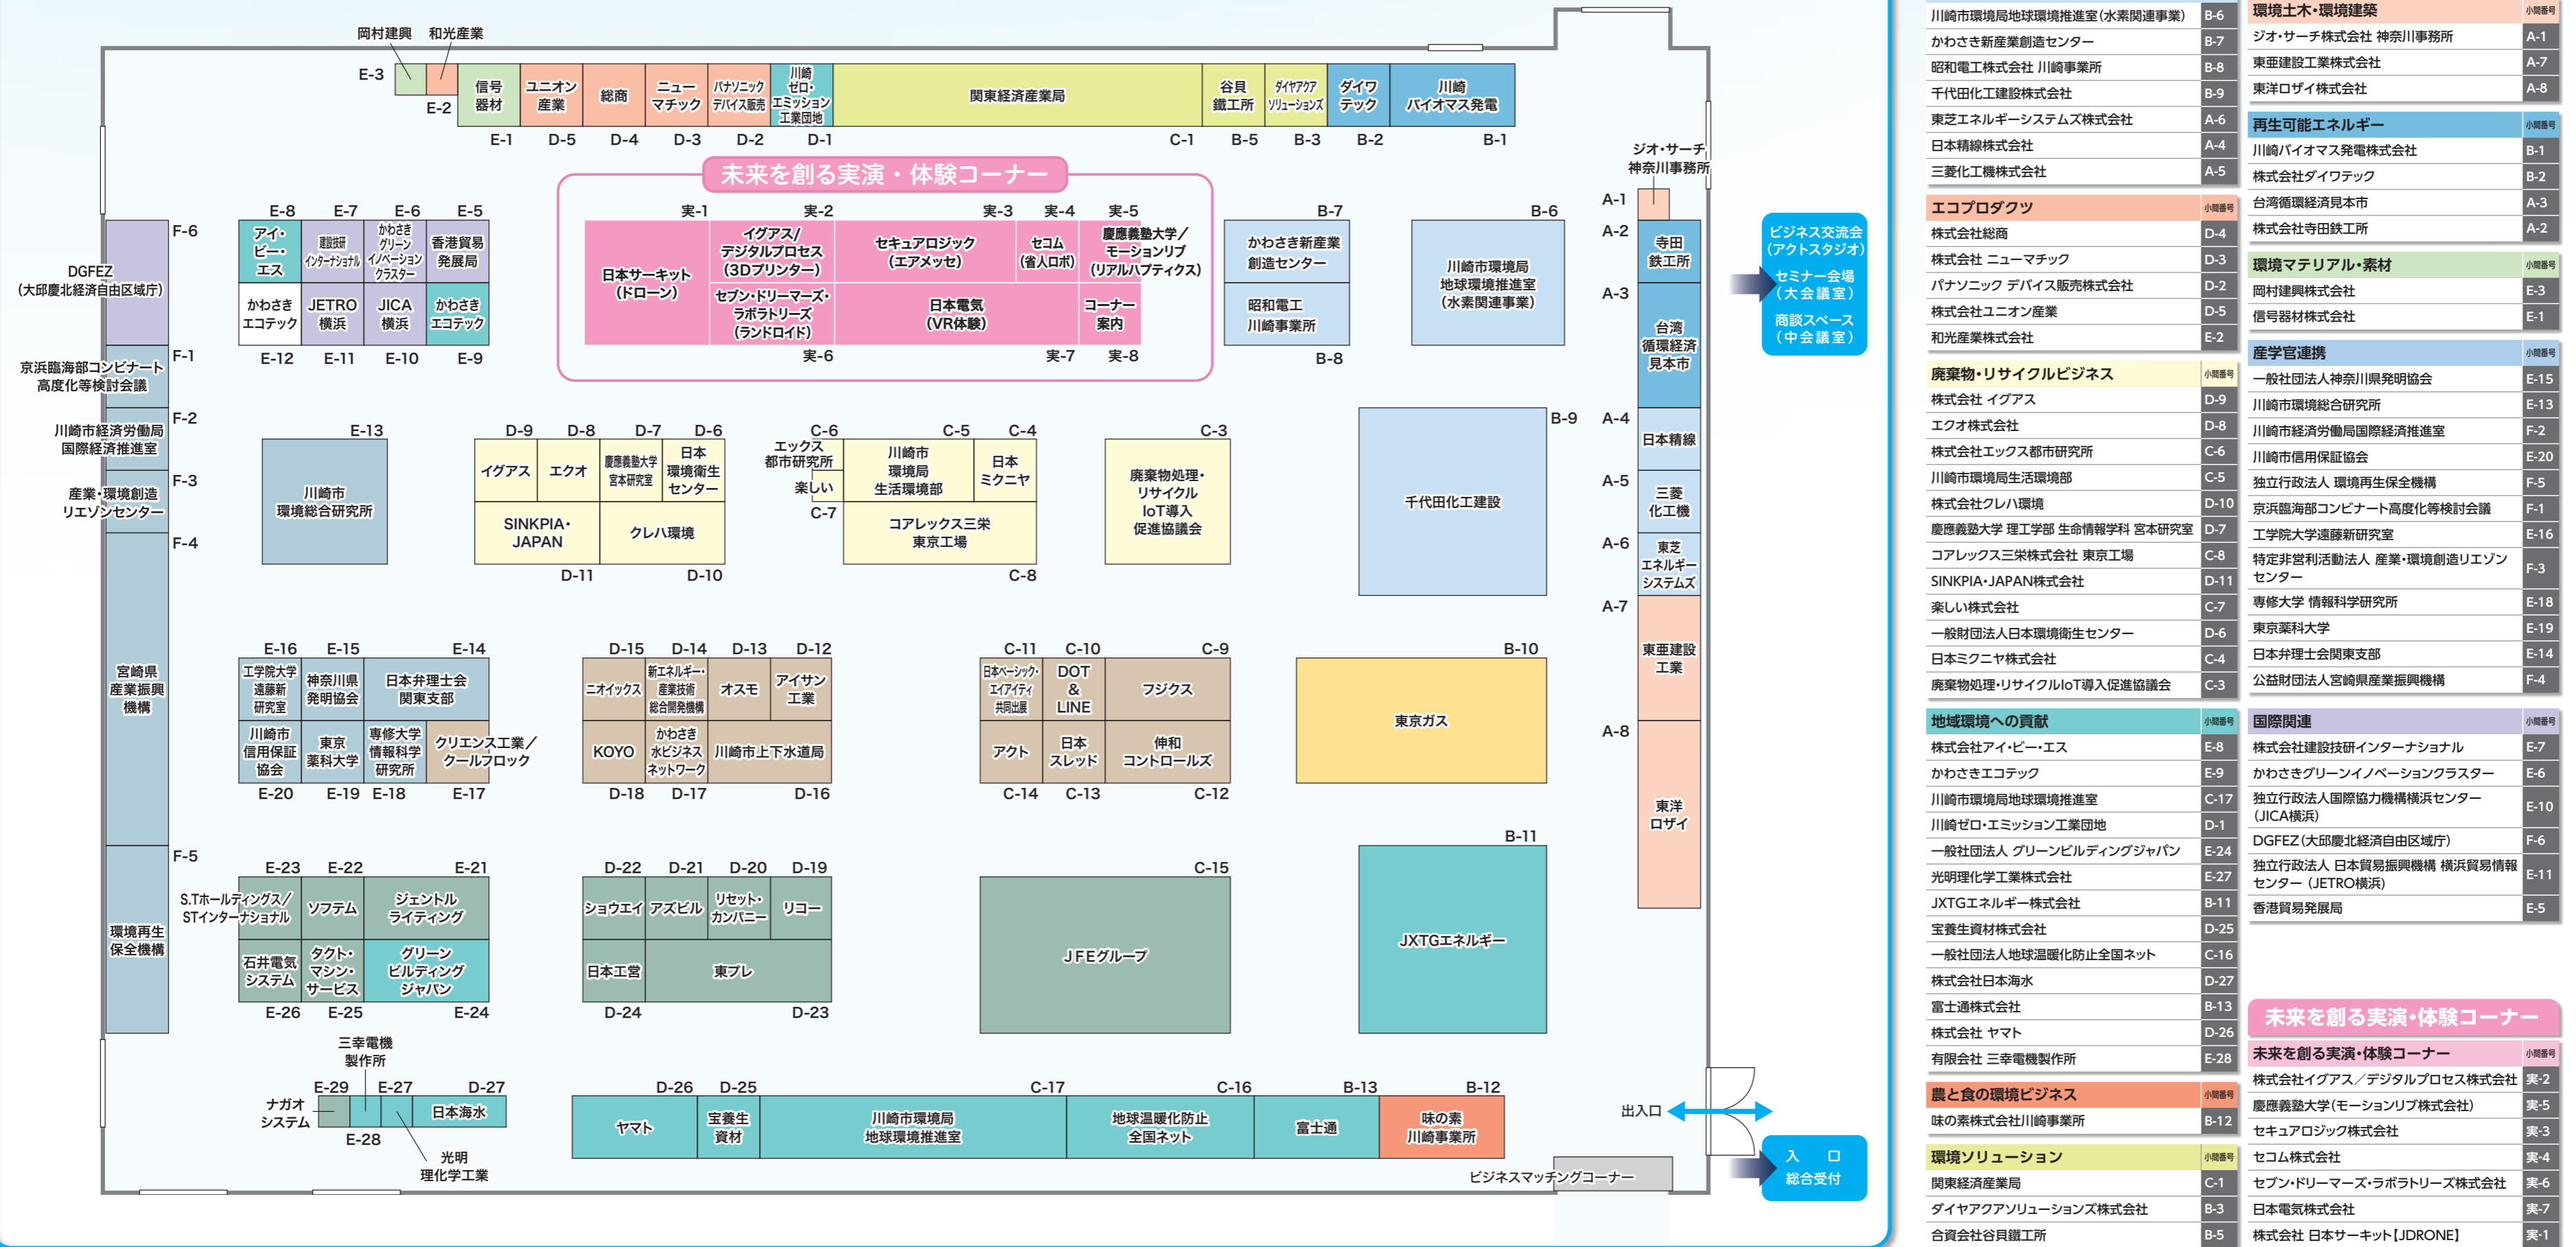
岡村建興　和光産業

E-3　E-2

信号器材　ユニオン産業　総商　ニューマチック　パナソニックデバイス販売　川崎ゼロ・エミッション工業団地　関東経済産業局　谷貝鐵工所　ダイヤアクアソリューションズ　ダイワテック　川崎バイオマス発電

E-1　D-5　D-4　D-3　D-2　D-1　C-1　B-5　B-3　B-2　B-1

未来を創る実演・体験コーナー

実-1　実-2　実-3　実-4　実-5

日本サーキット（ドローン）　イグアス／デジタルプロセス（3Dプリンター）　セキュアロジック（エアメッセ）　セコム（省人ロボ）　慶應義塾大学／モーションリブ（リアルハプティクス）　セブン・ドリーマーズ・ラボラトリーズ（ランドロイド）　日本電気（VR体験）　コーナー案内

実-6　実-7　実-8

ジオ・サーチ神奈川事務所

A-1　A-2　A-3　A-4　A-5　A-6　A-7　A-8

寺田鉄工所　台湾循環経済見本市　日本精線　三菱化工機　東芝エネルギーシステムズ　東亜建設工業　東洋ロザイ

ビジネス交流会（アクトスタジオ）　セミナー会場（大会議室）　商談スペース（中会議室）

F-6　DGFEZ（大邱慶北経済自由区域庁）

E-8　E-7　E-6　E-5

アイ・ビー・エス　建設技研インターナショナル　かわさきグリーンイノベーションクラスター　香港貿易発展局　かわさきエコテック　JETRO横浜　JICA横浜　かわさきエコテック

E-12　E-11　E-10　E-9

B-7　かわさき新産業創造センター　昭和電工川崎事業所　B-8

B-6　川崎市環境局地球環境推進室（水素関連事業）

F-1　京浜臨海部コンビナート高度化等検討会議

F-2　川崎市経済労働局国際経済推進室

F-3　産業・環境創造リエゾンセンター

F-4

E-13　川崎市環境総合研究所

D-9　D-8　D-7　D-6

イグアス　エクオ　慶應義塾大学宮本研究室　日本環境衛生センター　SINKPIA・JAPAN　クレハ環境

D-11　D-10

C-6　C-5　C-4

エックス都市研究所　楽しい　川崎市環境局生活環境部　日本ミクニヤ　コアレックス三栄東京工場

C-7　C-8

C-3　廃棄物処理・リサイクルIoT導入促進協議会

B-9　千代田化工建設

宮崎県産業振興機構

E-16　E-15　E-14

工学院大学遠藤新研究室　神奈川県発明協会　日本弁理士会関東支部　川崎市信用保証協会　東京薬科大学　専修大学情報科学研究所　クリエンス工業／クールブロック

E-20　E-19　E-18　E-17

D-15　D-14　D-13　D-12

ニオイックス　新エネルギー・産業技術総合開発機構　オスモ　アイサン工業　KOYO　かわさき水ビジネスネットワーク　川崎市上下水道局

D-18　D-17　D-16

C-11　C-10　C-9

日本ベーシック・エイアイティ共同出展　DOT&LINE　フジクス　アクト　日本スレッド　伸和コントロールズ

C-14　C-13　C-12

B-10　東京ガス

F-5　環境再生保全機構

E-23　E-22　E-21

S.Tホールディングス／STインターナショナル　ソフテム　ジェントルライティング　石井電気システム　タクト・マシン・サービス　グリーンビルディングジャパン

E-26　E-25　E-24

D-22　D-21　D-20　D-19

ショウエイ　アズビル　リセット・カンパニー　リコー　日本工営　東プレ

D-24　D-23

C-15　JFEグループ

B-11　JXTGエネルギー

三幸電機製作所

E-29　E-27　D-27

ナガオシステム　日本海水　E-28　光明理化学工業

D-26　D-25　C-17　C-16　B-13　B-12

ヤマト　宝養生資材　川崎市環境局地球環境推進室　地球温暖化防止全国ネット　富士通　味の素川崎事業所

出入口

ビジネスマッチングコーナー

入口　総合受付

| | |
|---|---|
| 川崎市環境局地球環境推進室（水素関連事業） | B-6 |
| かわさき新産業創造センター | B-7 |
| 昭和電工株式会社 川崎事業所 | B-8 |
| 千代田化工建設株式会社 | B-9 |
| 東芝エネルギーシステムズ株式会社 | A-6 |
| 日本精線株式会社 | A-4 |
| 三菱化工機株式会社 | A-5 |

| エコプロダクツ | 小間番号 |
|---|---|
| 株式会社総商 | D-4 |
| 株式会社 ニューマチック | D-3 |
| パナソニック デバイス販売株式会社 | D-2 |
| 株式会社ユニオン産業 | D-5 |
| 和光産業株式会社 | E-2 |

| 廃棄物・リサイクルビジネス | 小間番号 |
|---|---|
| 株式会社 イグアス | D-9 |
| エクオ株式会社 | D-8 |
| 株式会社エックス都市研究所 | C-6 |
| 川崎市環境局生活環境部 | C-5 |
| 株式会社クレハ環境 | D-10 |
| 慶應義塾大学 理工学部 生命情報学科 宮本研究室 | D-7 |
| コアレックス三栄株式会社 東京工場 | C-8 |
| SINKPIA・JAPAN株式会社 | D-11 |
| 楽しい株式会社 | C-7 |
| 一般財団法人日本環境衛生センター | D-6 |
| 日本ミクニヤ株式会社 | C-4 |
| 廃棄物処理・リサイクルIoT導入促進協議会 | C-3 |

| 地域環境への貢献 | 小間番号 |
|---|---|
| 株式会社アイ・ビー・エス | E-8 |
| かわさきエコテック | E-9 |
| 川崎市環境局地球環境推進室 | C-17 |
| 川崎ゼロ・エミッション工業団地 | D-1 |
| 一般社団法人 グリーンビルディングジャパン | E-24 |
| 光明理化学工業株式会社 | E-27 |
| JXTGエネルギー株式会社 | B-11 |
| 宝養生資材株式会社 | D-25 |
| 一般社団法人地球温暖化防止全国ネット | C-16 |
| 株式会社日本海水 | D-27 |
| 富士通株式会社 | B-13 |
| 株式会社 ヤマト | D-26 |
| 有限会社 三幸電機製作所 | E-28 |

| 農と食の環境ビジネス | 小間番号 |
|---|---|
| 味の素株式会社川崎事業所 | B-12 |

| 環境ソリューション | 小間番号 |
|---|---|
| 関東経済産業局 | C-1 |
| ダイヤアクアソリューションズ株式会社 | B-3 |
| 合資会社谷貝鐵工所 | B-5 |

| 環境土木・環境建築 | 小間番号 |
|---|---|
| ジオ・サーチ株式会社 神奈川事務所 | A-1 |
| 東亜建設工業株式会社 | A-7 |
| 東洋ロザイ株式会社 | A-8 |

| 再生可能エネルギー | 小間番号 |
|---|---|
| 川崎バイオマス発電株式会社 | B-1 |
| 株式会社ダイワテック | B-2 |
| 台湾循環経済見本市 | A-3 |
| 株式会社寺田鉄工所 | A-2 |

| 環境マテリアル・素材 | 小間番号 |
|---|---|
| 岡村建興株式会社 | E-3 |
| 信号器材株式会社 | E-1 |

| 産学官連携 | 小間番号 |
|---|---|
| 一般社団法人神奈川県発明協会 | E-15 |
| 川崎市環境総合研究所 | E-13 |
| 川崎市経済労働局国際経済推進室 | F-2 |
| 川崎市信用保証協会 | E-20 |
| 独立行政法人 環境再生保全機構 | F-5 |
| 京浜臨海部コンビナート高度化等検討会議 | F-1 |
| 工学院大学遠藤新研究室 | E-16 |
| 特定非営利活動法人 産業・環境創造リエゾンセンター | F-3 |
| 専修大学 情報科学研究所 | E-18 |
| 東京薬科大学 | E-19 |
| 日本弁理士会関東支部 | E-14 |
| 公益財団法人宮崎県産業振興機構 | F-4 |

| 国際関連 | 小間番号 |
|---|---|
| 株式会社建設技研インターナショナル | E-7 |
| かわさきグリーンイノベーションクラスター | E-6 |
| 独立行政法人国際協力機構横浜センター（JICA横浜） | E-10 |
| DGFEZ（大邱慶北経済自由区域庁） | F-6 |
| 独立行政法人 日本貿易振興機構 横浜貿易情報センター（JETRO横浜） | E-11 |
| 香港貿易発展局 | E-5 |

未来を創る実演・体験コーナー

| 未来を創る実演・体験コーナー | 小間番号 |
|---|---|
| 株式会社イグアス／デジタルプロセス株式会社 | 実-2 |
| 慶應義塾大学（モーションリブ株式会社） | 実-5 |
| セキュアロジック株式会社 | 実-3 |
| セコム株式会社 | 実-4 |
| セブン・ドリーマーズ・ラボラトリーズ株式会社 | 実-6 |
| 日本電気株式会社 | 実-7 |
| 株式会社 日本サーキット【JDRONE】 | 実-1 |